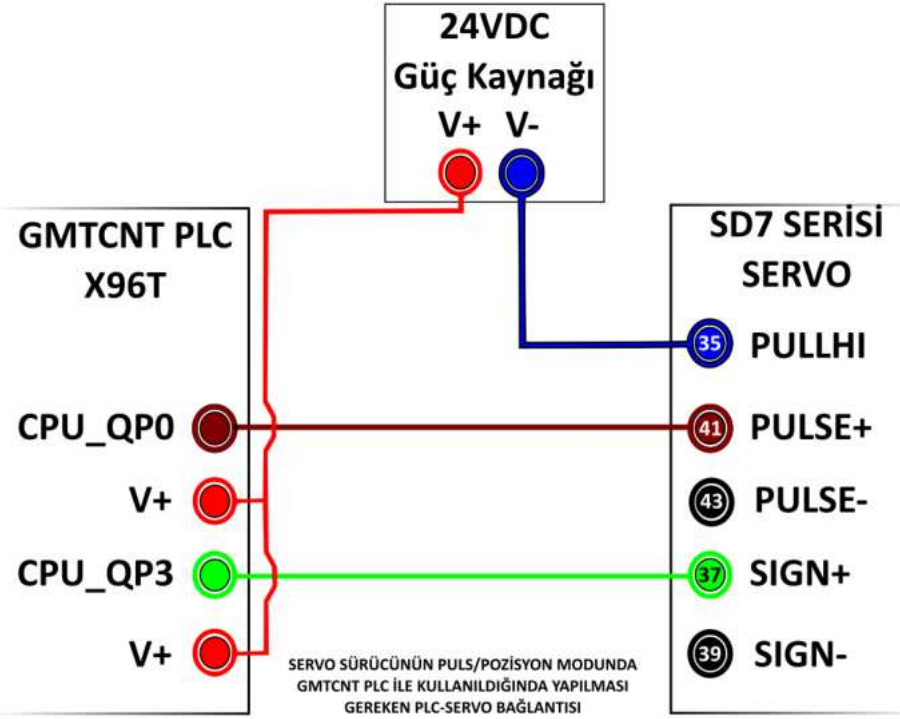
24VDC
Güç Kaynağı
V+ V-

GMTCNT PLC
X96T

CPU_QP0
V+
CPU_QP3
V+

SD7 SERİSİ
SERVO

35 PULLHI
41 PULSE+
43 PULSE-
37 SIGN+
39 SIGN-

SERVO SÜRÜCÜNÜN PULS/POZİSYON MODUNDA GMTCNT PLC İLE KULLANILDIĞINDA YAPILMASI GEREKEN PLC-SERVO BAĞLANTISI